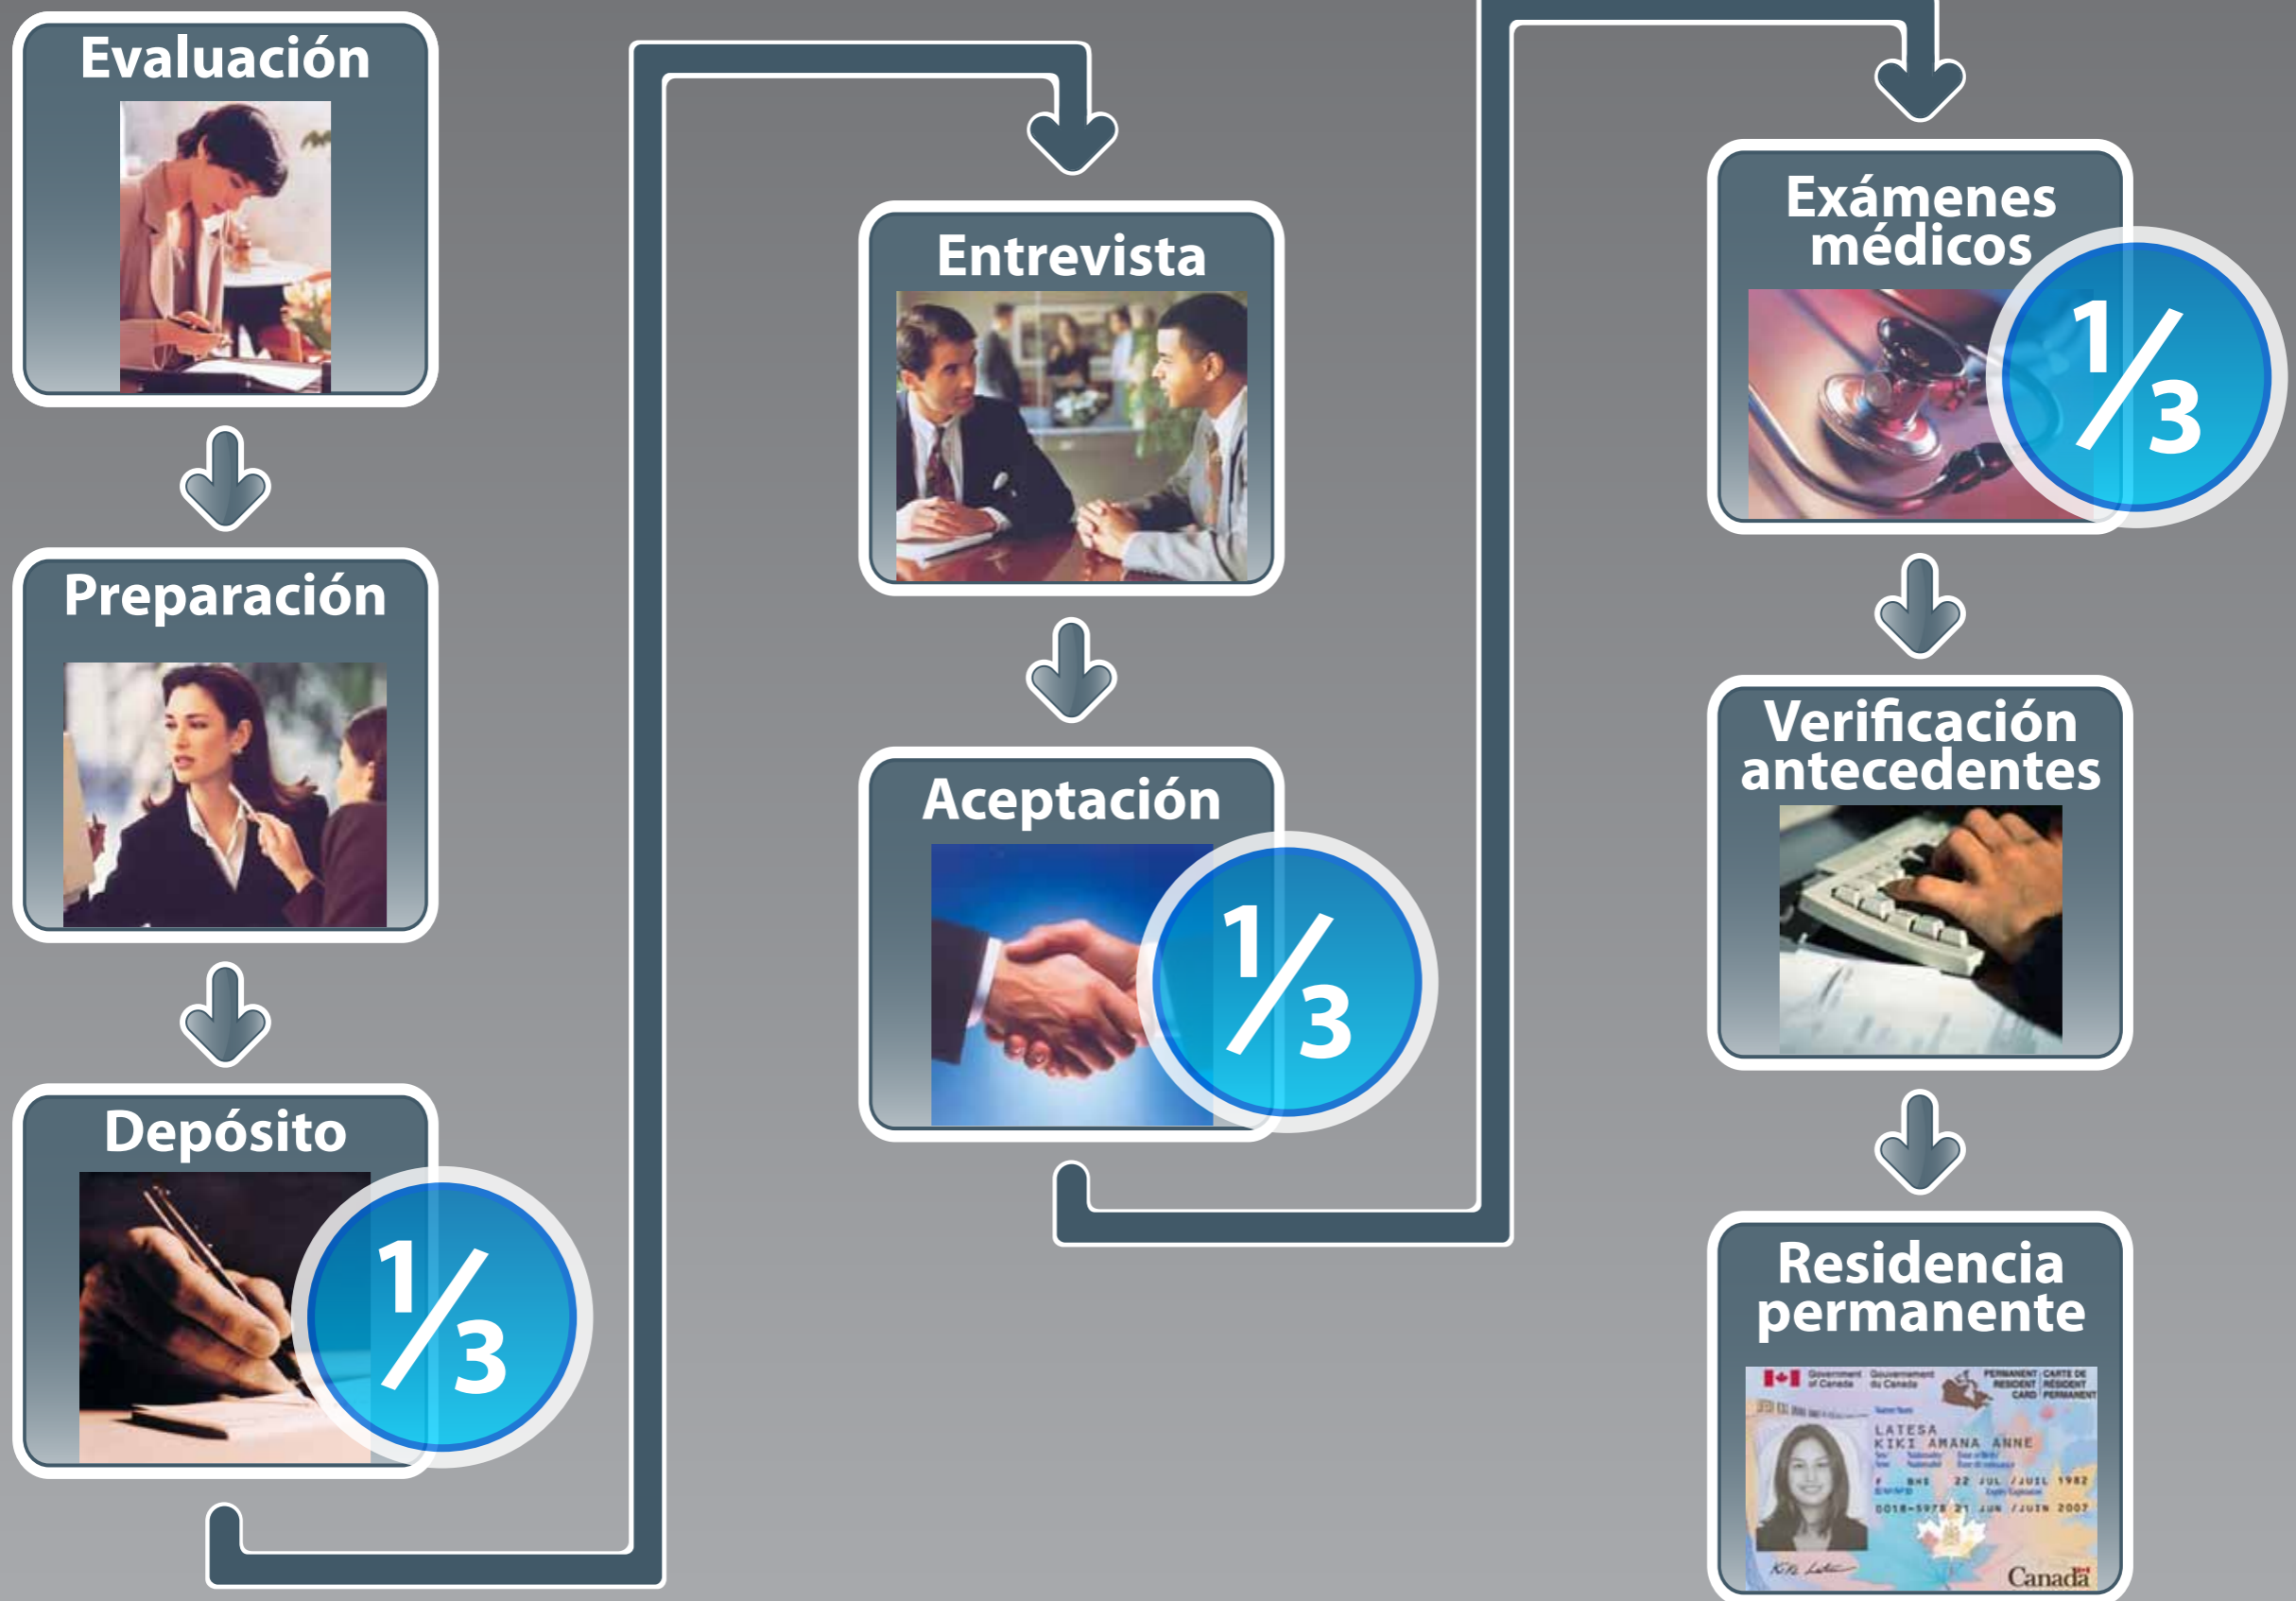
Evaluación

Preparación

Depósito

$\frac{1}{3}$

Entrevista

Aceptación

$\frac{1}{3}$

Exámenes médicos

$\frac{1}{3}$

Verificación antecedentes

Residencia permanente

Government of Canada Gouvernement du Canada PERMANENT RESIDENT CARD CARTE DE RÉSIDENT PERMANENT

LATESA
KIKI AMANA ANNE

F BHS 22 JUL /JUIL 1982

0018-5978 21 JUN /JUIN 2007

Canada